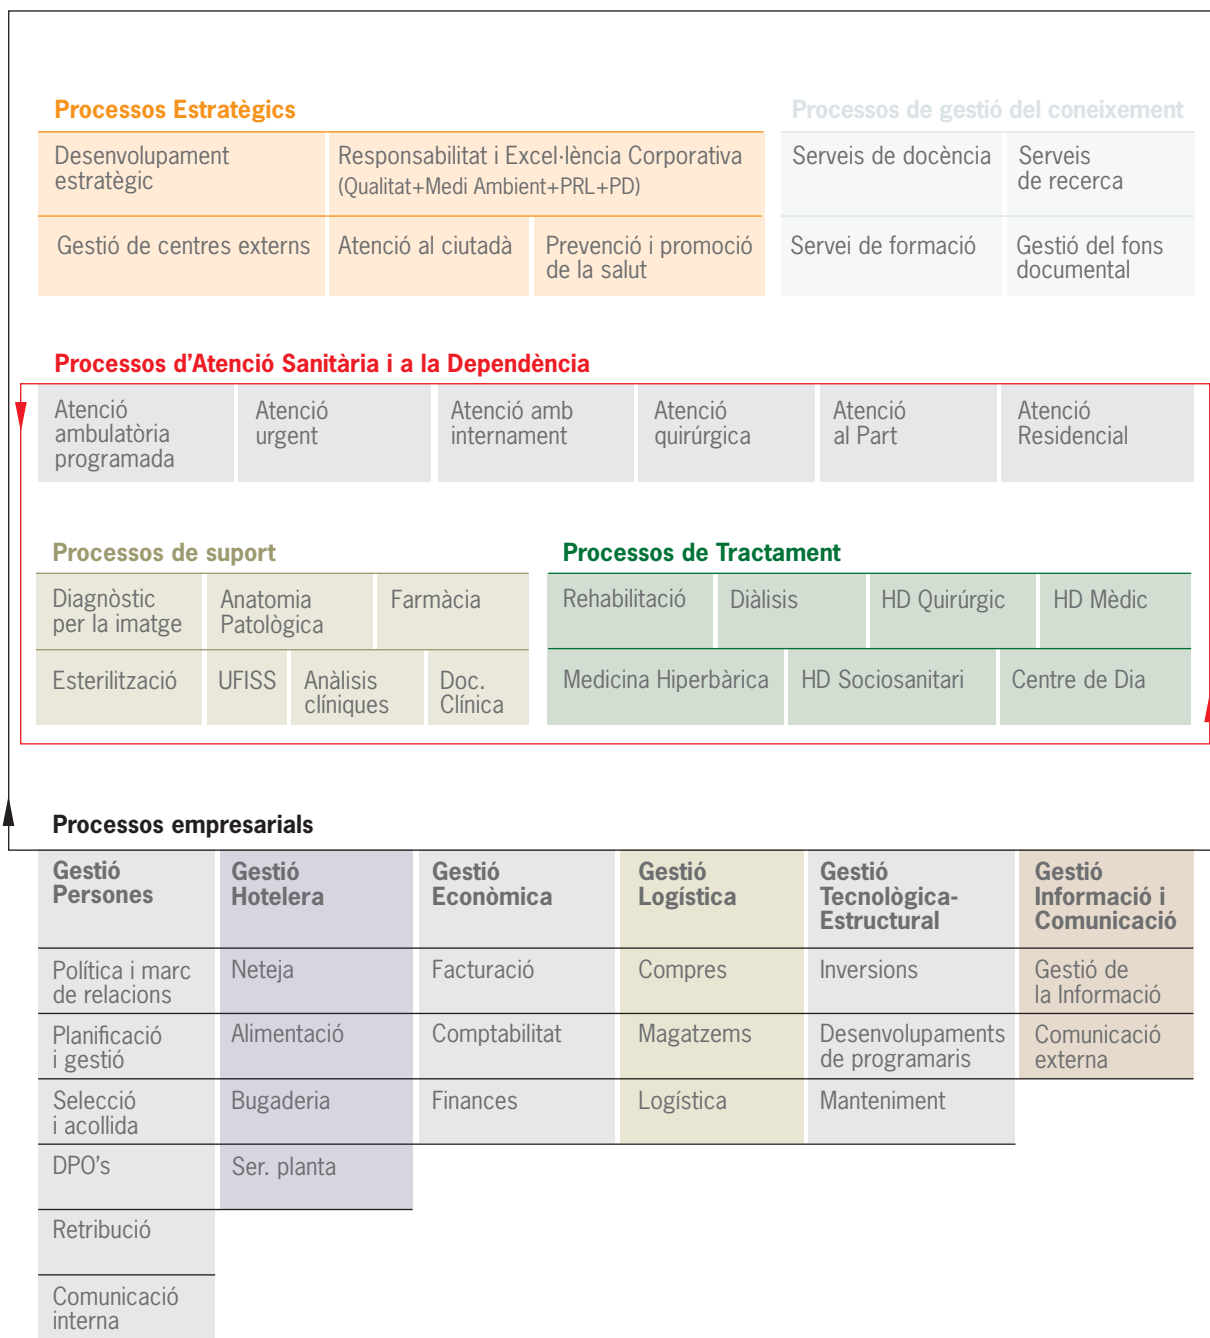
Processos Estratègics

| Desenvolupament estratègic | Responsabilitat i Excel·lència Corporativa (Qualitat+Medi Ambient+PRL+PD) | |
|---|---|---|
| Gestió de centres externs | Atenció al ciutadà | Prevenció i promoció de la salut |

Processos de gestió del coneixement

| Serveis de docència | Serveis de recerca |
|---|---|
| Servei de formació | Gestió del fons documental |

Processos d'Atenció Sanitària i a la Dependència

| Atenció ambulatòria programada | Atenció urgent | Atenció amb internament | Atenció quirúrgica | Atenció al Part | Atenció Residencial |
|---|---|---|---|---|---|

Processos de suport

| Diagnòstic per la imatge | Anatomia Patològica | | Farmàcia |
|---|---|---|---|
| Esterilització | UFISS | Anàlisis clíniques | Doc. Clínica |

Processos de Tractament

| Rehabilitació | Diàlisis | HD Quirúrgic | HD Mèdic |
|---|---|---|---|
| Medicina Hiperbàrica | HD Sociosanitari | Centre de Dia | |

Processos empresarials

| Gestió Persones | Gestió Hotelera | Gestió Econòmica | Gestió Logística | Gestió Tecnològica-Estructural | Gestió Informació i Comunicació |
|---|---|---|---|---|---|
| Política i marc de relacions | Neteja | Facturació | Compres | Inversions | Gestió de la Informació |
| Planificació i gestió | Alimentació | Comptabilitat | Magatzems | Desenvolupaments de programaris | Comunicació externa |
| Selecció i acollida | Bugaderia | Finances | Logística | Manteniment | |
| DPO's | Ser. planta | | | | |
| Retribució | | | | | |
| Comunicació interna | | | | | |